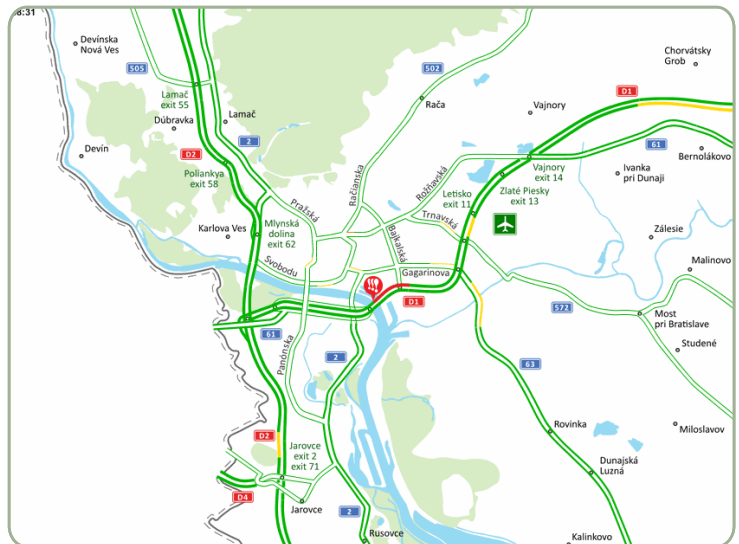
8:31

Devínska Nová Ves

505

Lamač exit 55

Lamač

Dúbravka

2

D2

Devín

Polianka exit 58

Karlova Ves

Mlynská dolina exit 62

Pražská

Račianska

Rača

502

Vajnory

Chorvátsky Grob

D1

61

Bernolákovo

Vajnory exit 14

Ivanka pri Dunaji

Rožňavská

Letisko exit 11

Zlaté Piesky exit 13

Trnavská

Bajkalská

Zálesie

Malinovo

Svobodu

Gagarinova

D1

572

Most pri Bratislave

61

Panónska

2

Studené

63

Rovinka

Miloslavov

D2

Jarovce exit 2 exit 71

Dunajská Lužná

D4

Jarovce

2

Rusovce

Kalinkovo